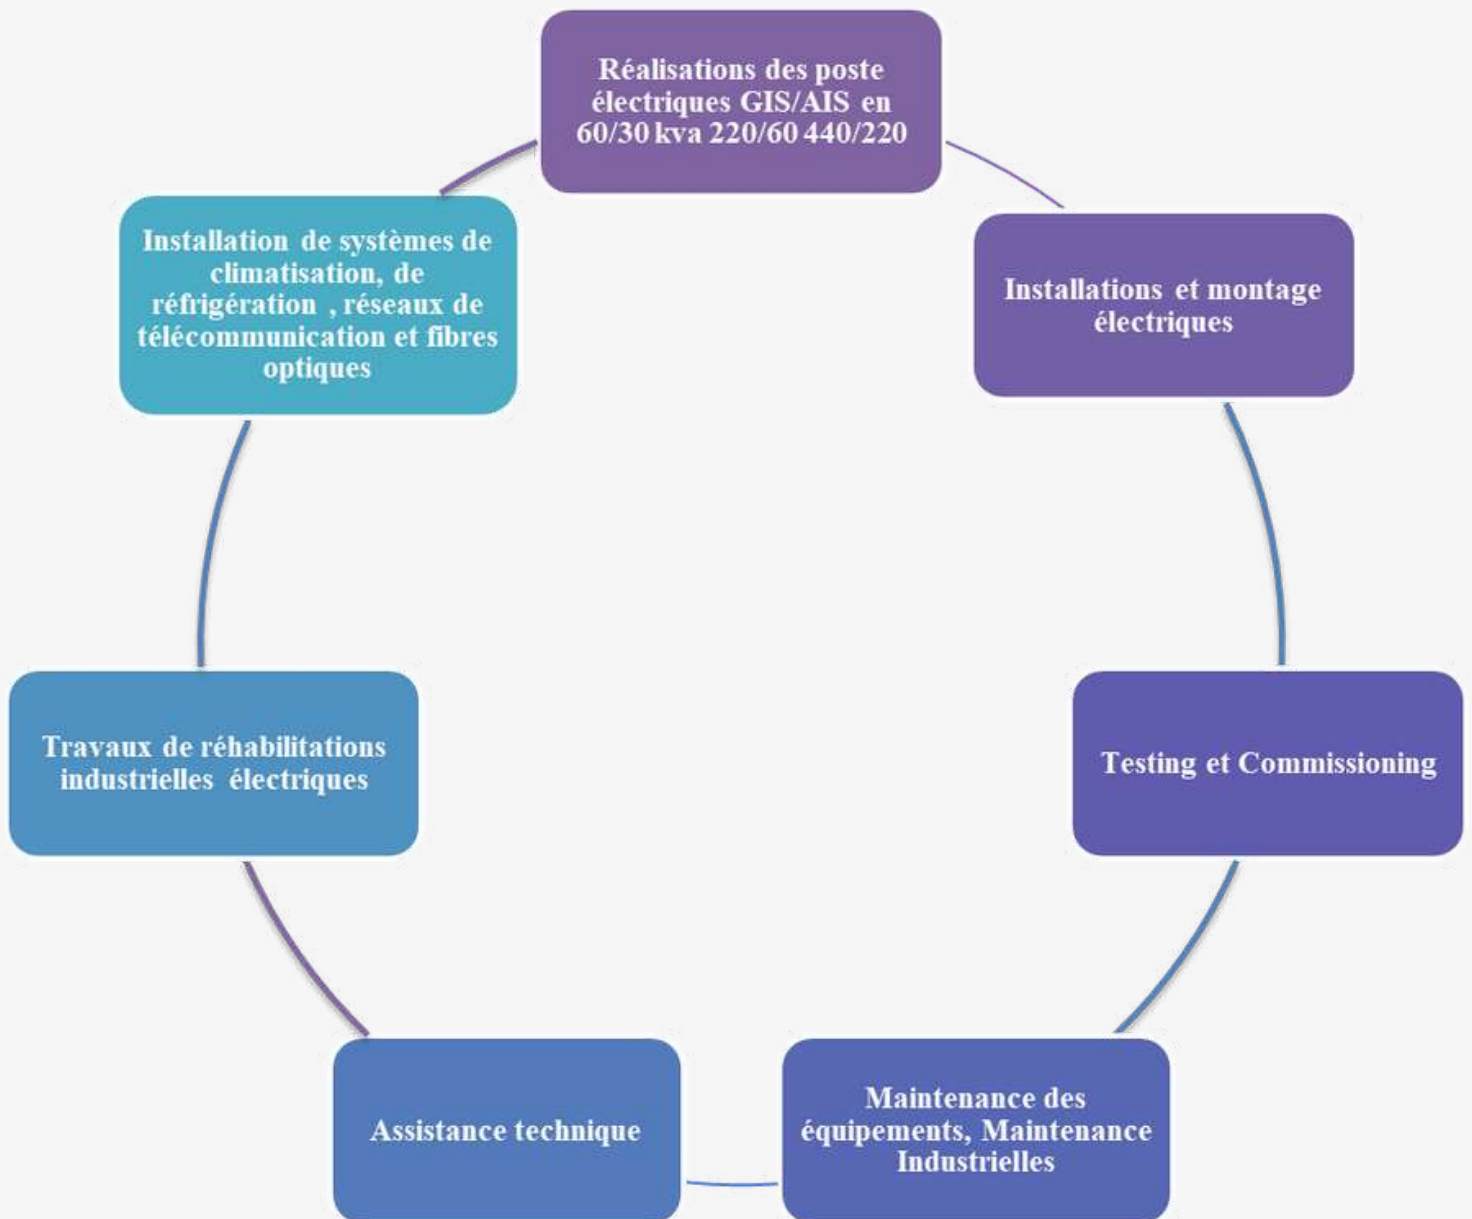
Réalisations des poste électriques GIS/AIS en 60/30 kva 220/60 440/220

Installations et montage électriques

Testing et Commissioning

Maintenance des équipements, Maintenance Industrielles

Assistance technique

Travaux de réhabilitations industrielles électriques

Installation de systèmes de climatisation, de réfrigération , réseaux de télécommunication et fibres optiques